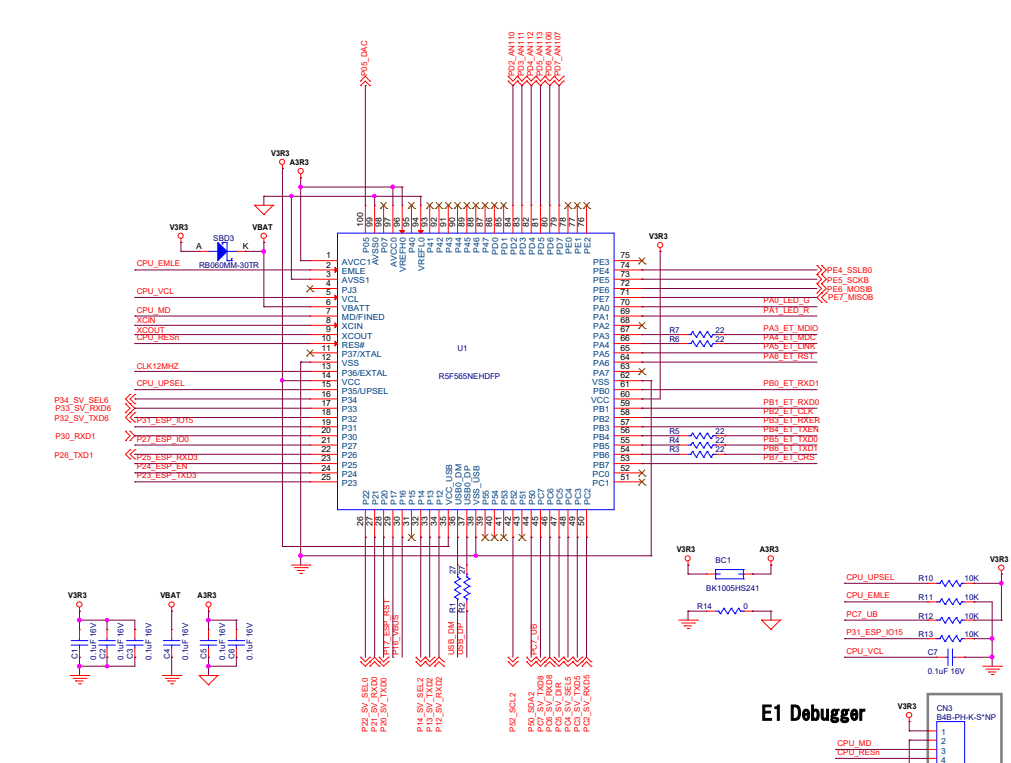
P05_DAC

P02_AN110 P03_AN111 P04_AN112 P05_AN113 P06_AN106 P07_AN107

V3R3 A3R3

100 99 98 97 96 95 94 93 92 91 90 89 88 87 86 85 84 83 82 81 80 79 78 77 76

P05 AVSS0 P07 AVCC0 VREFH0 P40 VREFL0 P41 P42 P43 P44 P45 P46 P47 PD0 PD1 PD2 PD3 PD4 PD5 PD6 PD7 PE0 PE1 PE2

V3R3 SBD3 A K VBAT RB060MM-30TR

CPU_EMLE
CPU_VCL
CPU_MD
XCIN
XCOUT
CPU_RESn
CLK12MHZ
CPU_UPSEL
P34_SV_SEL6
P33_SV_RXD6
P32_SV_TXD6
P31_ESP_IO15
P30_RXD1
P27_ESP_IO0
P26_TXD1
P25_ESP_RXD3
P24_ESP_EN
P23_ESP_TXD3

1 AVCC1
2 EMLE
3 AVSS1
4 PJ3
5 VCL
6 VBATT
7 MD/FINED
8 XCIN
9 XCOUT
10 RES#
11 P37/XTAL
12 VSS
13 P36/EXTAL
14 VCC
15 P35/UPSEL
16 P34
17 P33
18 P32
19 P31
20 P30
21 P27
22 P26
23 P25
24 P24
25 P23

U1
R5F565NEHDFP

75 PE3
74 PE4
73 PE5
72 PE6
71 PE7
70 PA0
69 PA1
68 PA2
67 PA3
66 PA4
65 PA5
64 PA6
63 PA7
62 VSS
61 PB0
60 VCC
59 PB1
58 PB2
57 PB3
56 PB4
55 PB5
54 PB6
53 PB7
52 PC0
51 PC1

V3R3

PE4_SSLB0
PE5_SCKB
PE6_MOSIB
PE7_MISOB
PA0_LED_G
PA1_LED_R
R7 22 PA3_ET_MDIO
R6 22 PA4_ET_MDC
PA5_ET_LINK
PA6_ET_RST
PB0_ET_RXD1
PB1_ET_RXD0
PB2_ET_CLK
PB3_ET_RXER
R5 22 PB4_ET_TXEN
R4 22 PB5_ET_TXD0
R3 22 PB6_ET_TXD1
PB7_ET_CRS

P22 P21 P20 P17 P16 P15 P14 P13 P12 VCC_USB USB0_DM USB0_DP VSS_USB P55 P54 P53 P52 P51 P50 PC7 PC6 PC5 PC4 PC3 PC2

26 27 28 29 30 31 32 33 34 35 36 37 38 39 40 41 42 43 44 45 46 47 48 49 50

P17_ESP_RST
P16_VBUS
27 R1
27 R2
USB_DM
USB_DP
PC7_UB

P22_SV_SEL0 P21_SV_RXD0 P20_SV_TXD0 P14_SV_SEL2 P13_SV_TXD2 P12_SV_RXD2 P52_SCL2 P50_SDA2 PC7_SV_TXD8 PC6_SV_RXD8 PC5_SV_DIR PC4_SV_SEL5 PC3_SV_TXD5 PC2_SV_RXD5

V3R3 C1 0.1uF 16V C2 0.1uF 16V C3 0.1uF 16V
VBAT C4 0.1uF 16V
A3R3 C5 0.1uF 16V C6 0.1uF 16V

V3R3 BC1 A3R3 BK1005HS241
R14 0

V3R3
CPU_UPSEL R10 10K
CPU_EMLE R11 10K
PC7_UB R12 10K
P31_ESP_IO15 R13 10K
CPU_VCL C7 0.1uF 16V

E1 Debugger
V3R3 CN3 B4B-PH-K-S*NP
1
2
CPU_MD 3
CPU_RESn 4